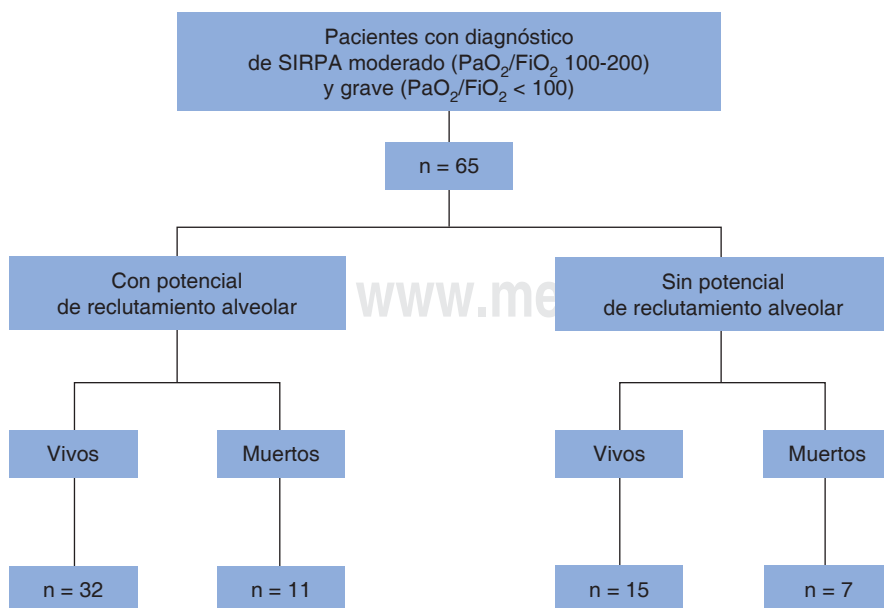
Pacientes con diagnóstico de SIRPA moderado ($PaO_2/FiO_2$ 100-200) y grave ($PaO_2/FiO_2$ < 100)

n = 65

Con potencial de reclutamiento alveolar

www.me

Sin potencial de reclutamiento alveolar

Vivos

Muertos

Vivos

Muertos

n = 32

n = 11

n = 15

n = 7